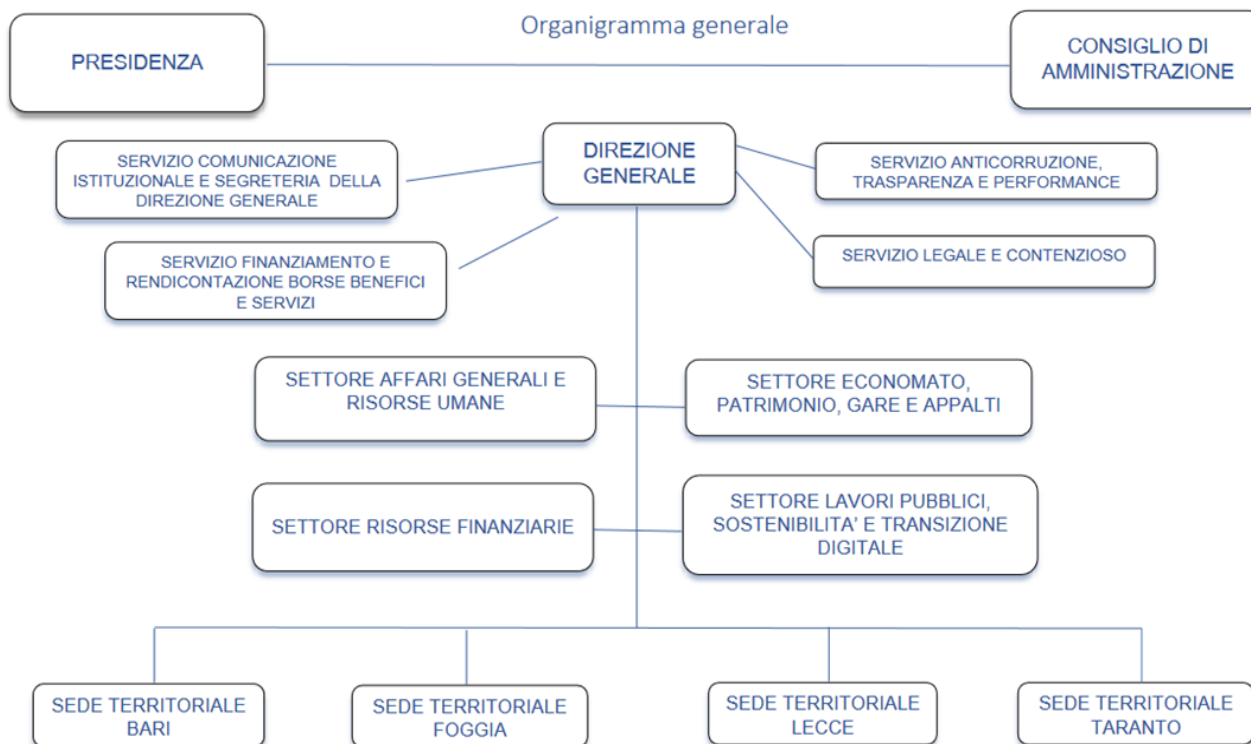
Organigramma generale

PRESIDENZA

CONSIGLIO DI AMMINISTRAZIONE

DIREZIONE GENERALE

SERVIZIO COMUNICAZIONE ISTITUZIONALE E SEGRETERIA DELLA DIREZIONE GENERALE

SERVIZIO ANTICORRUZIONE, TRASPARENZA E PERFORMANCE

SERVIZIO FINANZIAMENTO E RENDICONTAZIONE BORSE BENEFICI E SERVIZI

SERVIZIO LEGALE E CONTENZIOSO

SETTORE AFFARI GENERALI E RISORSE UMANE

SETTORE ECONOMATO, PATRIMONIO, GARE E APPALTI

SETTORE RISORSE FINANZIARIE

SETTORE LAVORI PUBBLICI, SOSTENIBILITA' E TRANSIZIONE DIGITALE

SEDE TERRITORIALE BARI

SEDE TERRITORIALE FOGGIA

SEDE TERRITORIALE LECCE

SEDE TERRITORIALE TARANTO